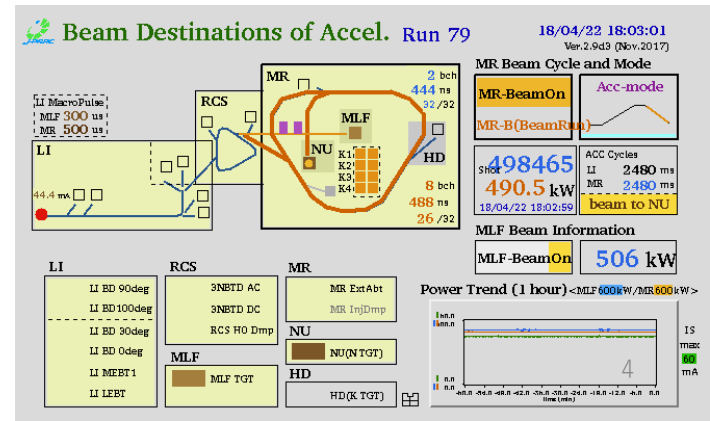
Beam Destinations of Accel. Run 79

18/04/22 18:03:01
Ver.2.9d3 (Nov.2017)

LI MacroPulse
MLF 300 us
MR 500 us

LI

44.4 mA

RCS

MR

2 bch
444 ns
32/32

MLF

NU

K1
K2
K3
K4

HD

8 bch
488 ns
26/32

MR Beam Cycle and Mode

MR-BeamOn
MR-B(BeamRun)

Acc-mode

Shot 498465
490.5 kW
18/04/22 18:02:59

ACC Cycles
LI 2480 ms
MR 2480 ms
beam to NU

MLF Beam Information

MLF-BeamOn

506 kW

LI
LI BD 90deg
LI BD100deg
LI BD 30deg
LI BD 0deg
LI MEBT1
LI LEBT

RCS
3NBTD AC
3NBTD DC
RCS H0 Dmp

MLF
MLF TGT

MR
MR ExtAbt
MR InjDmp

NU
NU(N TGT)

HD
HD(K TGT)

Power Trend (1 hour) <MLF 600kW/MR 600kW>

IS
max
60
mA

4